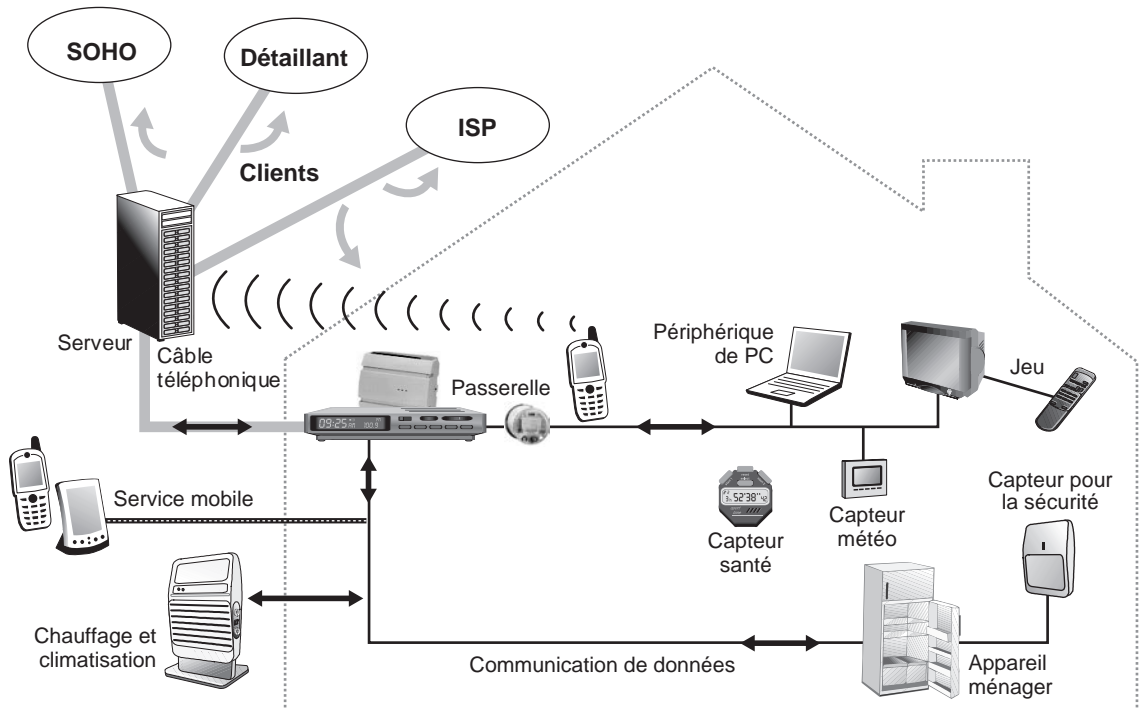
SOHO

Détaillant

ISP

Clients

Serveur

Câble téléphonique

Passerelle

09:25

Périphérique de PC

Jeu

Service mobile

52'38"

Capteur santé

Capteur météo

Capteur pour la sécurité

Chauffage et climatisation

Communication de données

Appareil ménager